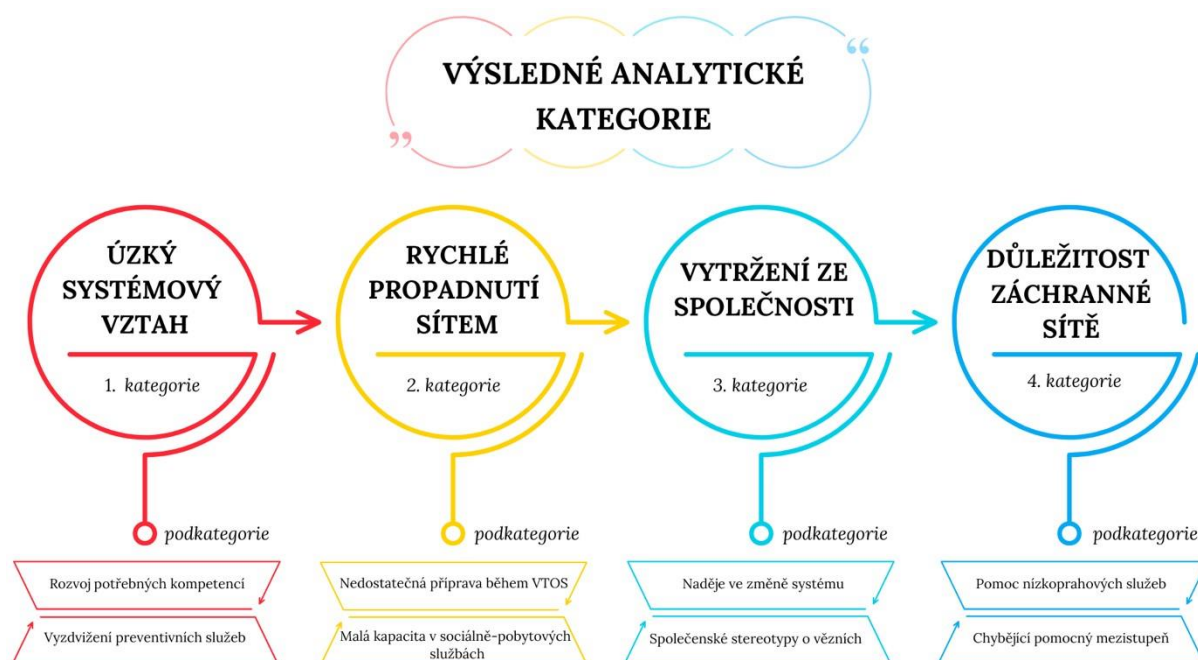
VÝSLEDNÉ ANALYTICKÉ KATEGORIE

ÚZKÝ SYSTÉMOVÝ VZTAH

1. kategorie

podkategorie

Rozvoj potřebných kompetencí

Vyzdvižení preventivních služeb

RYCHLÉ PROPADNUTÍ SÍTEM

2. kategorie

podkategorie

Nedostatečná příprava během VTOS

Malá kapacita v sociálně-pobytových službách

VYTRŽENÍ ZE SPOLEČNOSTI

3. kategorie

podkategorie

Naděje ve změně systému

Společenské stereotypy o vězních

DŮLEŽITOST ZÁCHRANNÉ SÍTĚ

4. kategorie

podkategorie

Pomoc nízkoprahových služeb

Chybějící pomocný mezistupeň